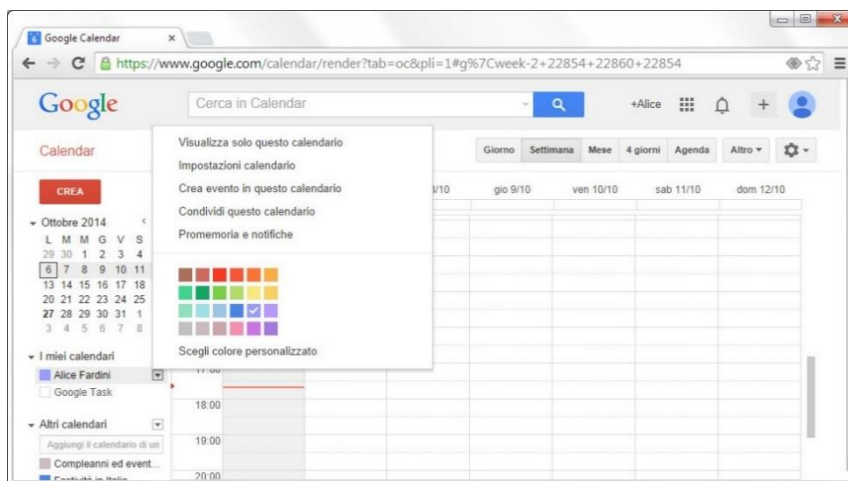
Google Calendar

https://www.google.com/calendar/render?tab=oc&pli=1#g%7Cweek-2+22854+22860+22854

Google

Cerca in Calendar

+Alice

Calendar

CREA

Visualizza solo questo calendario
Impostazioni calendario
Crea evento in questo calendario
Condividi questo calendario
Promemoria e notifiche

Scegli colore personalizzato

Giorno | Settimana | Mese | 4 giorni | Agenda | Altro

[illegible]/10 | gio 9/10 | ven 10/10 | sab 11/10 | dom 12/10

Ottobre 2014

| L | M | M | G | V | S |
|---|---|---|---|---|---|
| 29 | 30 | 1 | 2 | 3 | 4 |
| 6 | 7 | 8 | 9 | 10 | 11 |
| 13 | 14 | 15 | 16 | 17 | 18 |
| 20 | 21 | 22 | 23 | 24 | 25 |
| 27 | 28 | 29 | 30 | 31 | 1 |
| 3 | 4 | 5 | 6 | 7 | 8 |

I miei calendari
Alice Fardini
Google Task

Altri calendari
Aggiungi il calendario di un
Compleanni ed event...
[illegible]

17:00
18:00
19:00
20:00